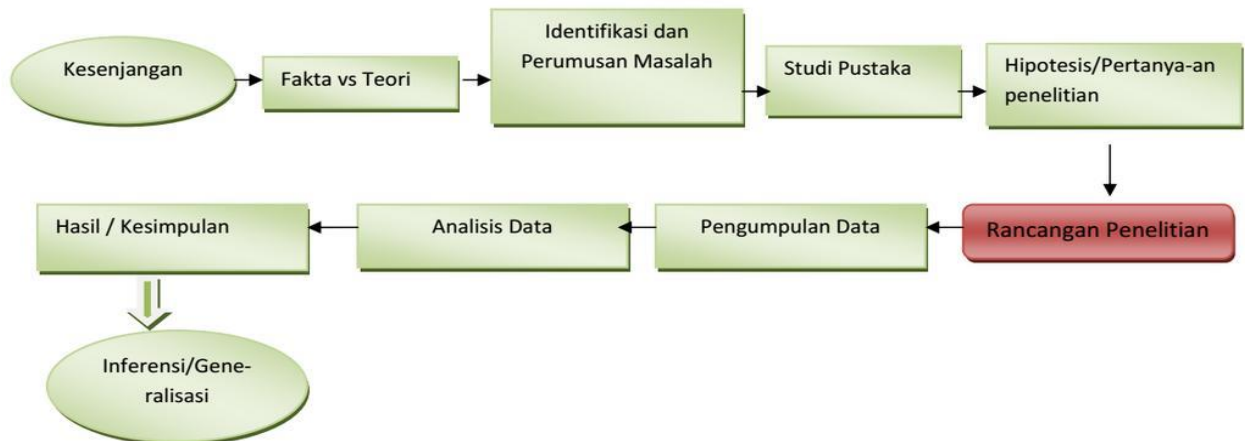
Kesenjangan

Fakta vs Teori

Identifikasi dan Perumusan Masalah

Studi Pustaka

Hipotesis/Pertanya-an penelitian

Rancangan Penelitian

Pengumpulan Data

Analisis Data

Hasil / Kesimpulan

Inferensi/Generalisasi